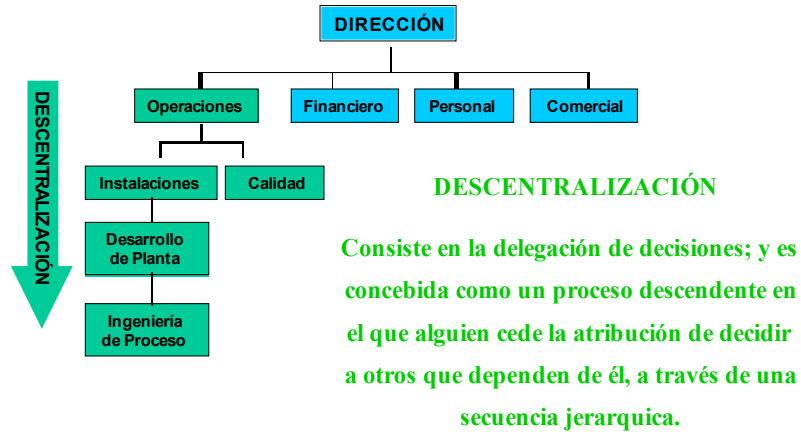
DIRECCIÓN

Operaciones

Financiero

Personal

Comercial

Instalaciones

Calidad

Desarrollo de Planta

Ingeniería de Proceso

DESCENTRALIZACIÓN

DESCENTRALIZACIÓN

Consiste en la delegación de decisiones; y es concebida como un proceso descendente en el que alguien cede la atribución de decidir a otros que dependen de él, a través de una secuencia jerarquica.